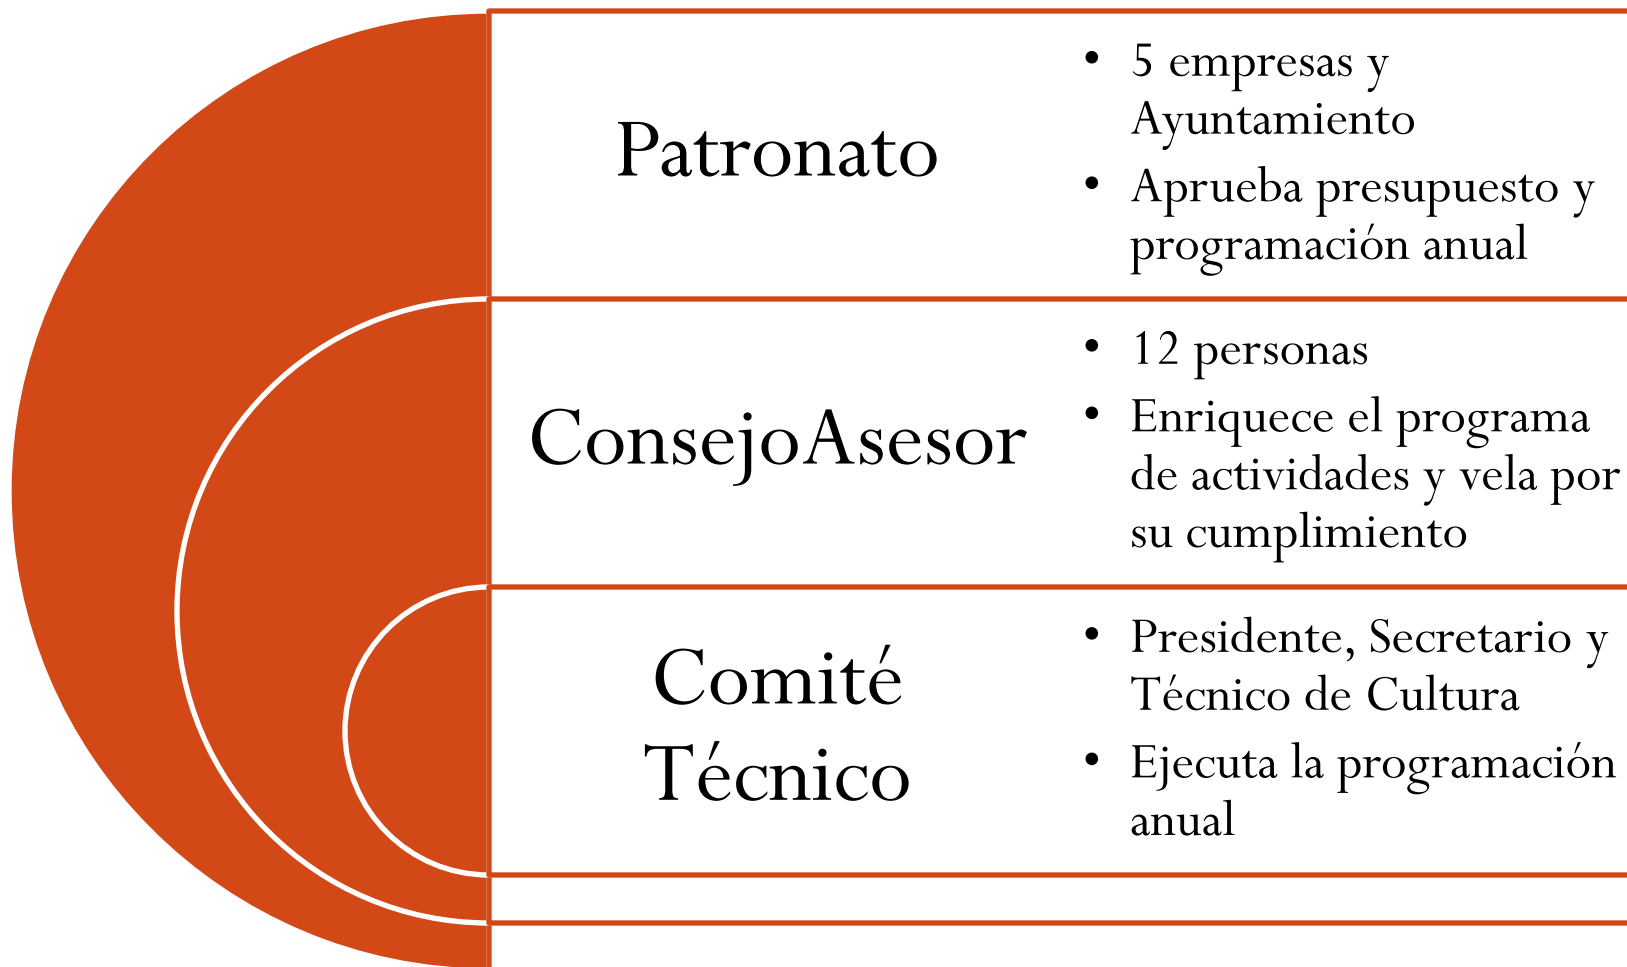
Patronato

- 5 empresas y Ayuntamiento
- Aprueba presupuesto y programación anual

ConsejoAsesor

- 12 personas
- Enriquece el programa de actividades y vela por su cumplimiento

Comité Técnico

- Presidente, Secretario y Técnico de Cultura
- Ejecuta la programación anual